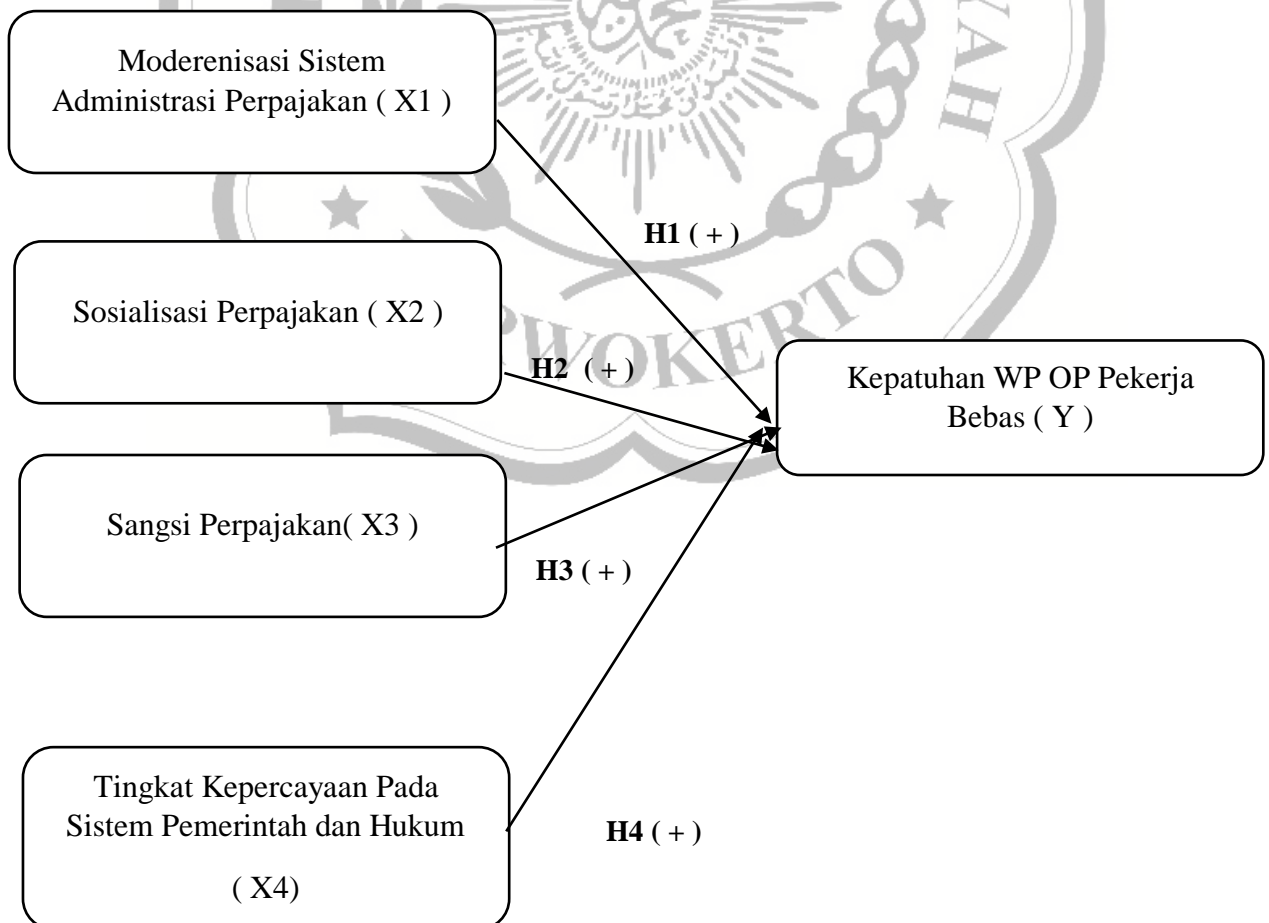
Moderenisasi Sistem Administrasi Perpajakan ( X1 )

H1 ( + )

Sosialisasi Perpajakan ( X2 )

H2 ( + )

Kepatuhan WP OP Pekerja Bebas ( Y )

Sangsi Perpajakan( X3 )

H3 ( + )

Tingkat Kepercayaan Pada Sistem Pemerintah dan Hukum

( X4)

H4 ( + )

PWOKERTO